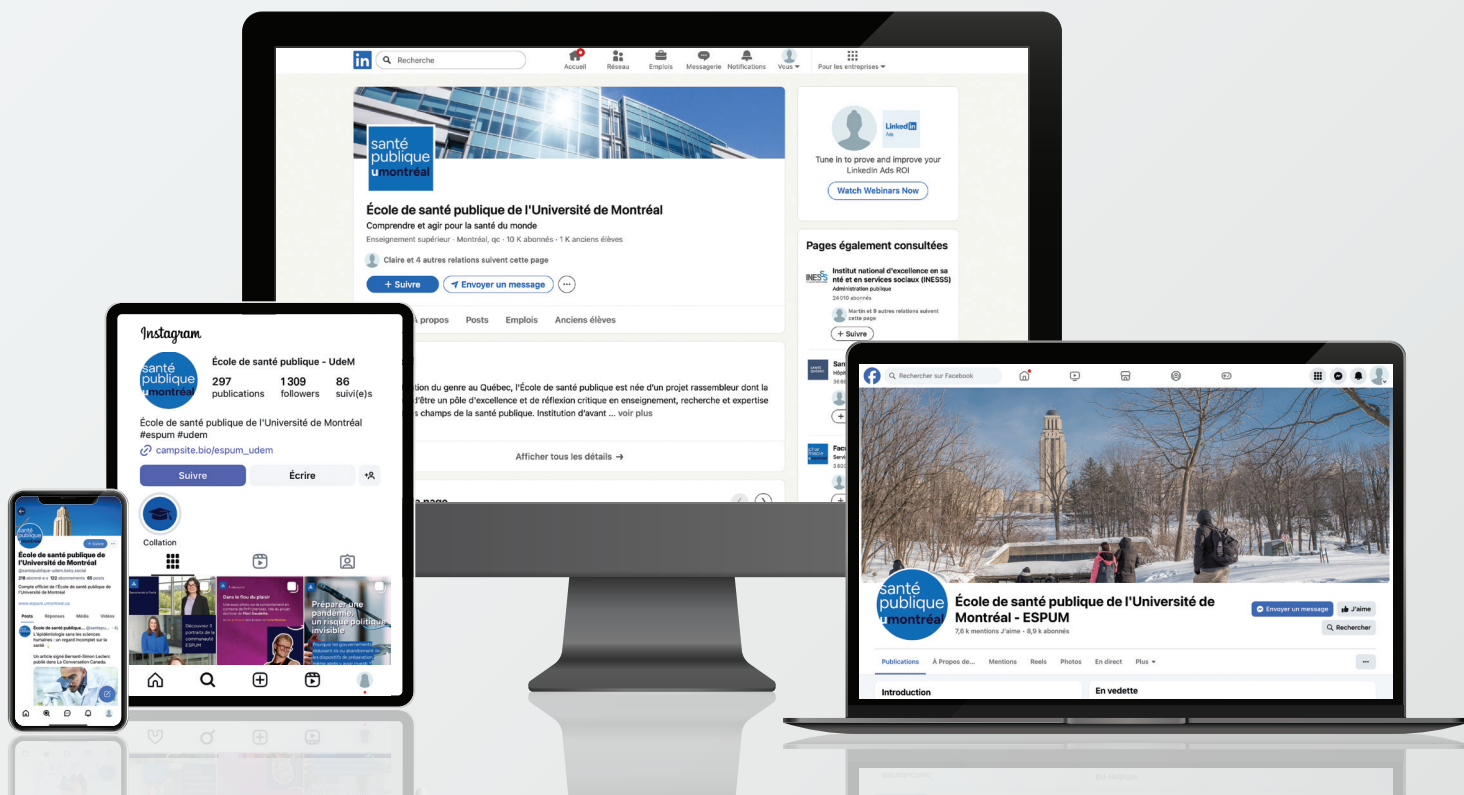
in Recherche
Accueil Réseau Emplois Messagerie Notifications Vous Pour les entreprises

santé publique umontréal

École de santé publique de l'Université de Montréal
Comprendre et agir pour la santé du monde
Enseignement supérieur · Montréal, qc · 10 K abonnés · 1 K anciens élèves
Claire et 4 autres relations suivent cette page
+ Suivre
Envoyer un message
À propos Posts Emplois Anciens élèves

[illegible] du genre au Québec, l'École de santé publique est née d'un projet rassembleur dont la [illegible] d'être un pôle d'excellence et de réflexion critique en enseignement, recherche et expertise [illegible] champs de la santé publique. Institution d'avant ... voir plus

Afficher tous les détails →

Linkedin Ads
Tune in to prove and improve your LinkedIn Ads ROI
Watch Webinars Now

Pages également consultées
Institut national d'excellence en santé et en services sociaux (INESSS)
Administration publique
24 010 abonnés
Martin et 9 autres relations suivent cette page
+ Suivre

Instagram
École de santé publique - UdeM
297 publications
1 309 followers
86 suivi(e)s
École de santé publique de l'Université de Montréal
#espum #udem
campsite.bio/espum_udem
Suivre
Écrire
Collation
Dans le flou du plaisir
Découvrez 5 portraits de la communauté ESPUM
Préparer une pandémie, un risque politique invisible

École de santé publique de l'Université de Montréal
+ Suivre
Compte officiel de l'École de santé publique de l'Université de Montréal
www.espum.umontreal.ca
Posts Réponses Média Vidéos
L'épidémiologie sans les sciences humaines : un regard incomplet sur la santé
Un article signé Bernard-Simon Leclerc publié dans La Conversation Canada.

Rechercher sur Facebook
santé publique umontréal
École de santé publique de l'Université de Montréal - ESPUM
7,6 k mentions J'aime · 8,9 k abonnés
Envoyer un message
J'aime
Rechercher
Publications À Propos de... Mentions Reels Photos En direct Plus
Introduction
En vedette